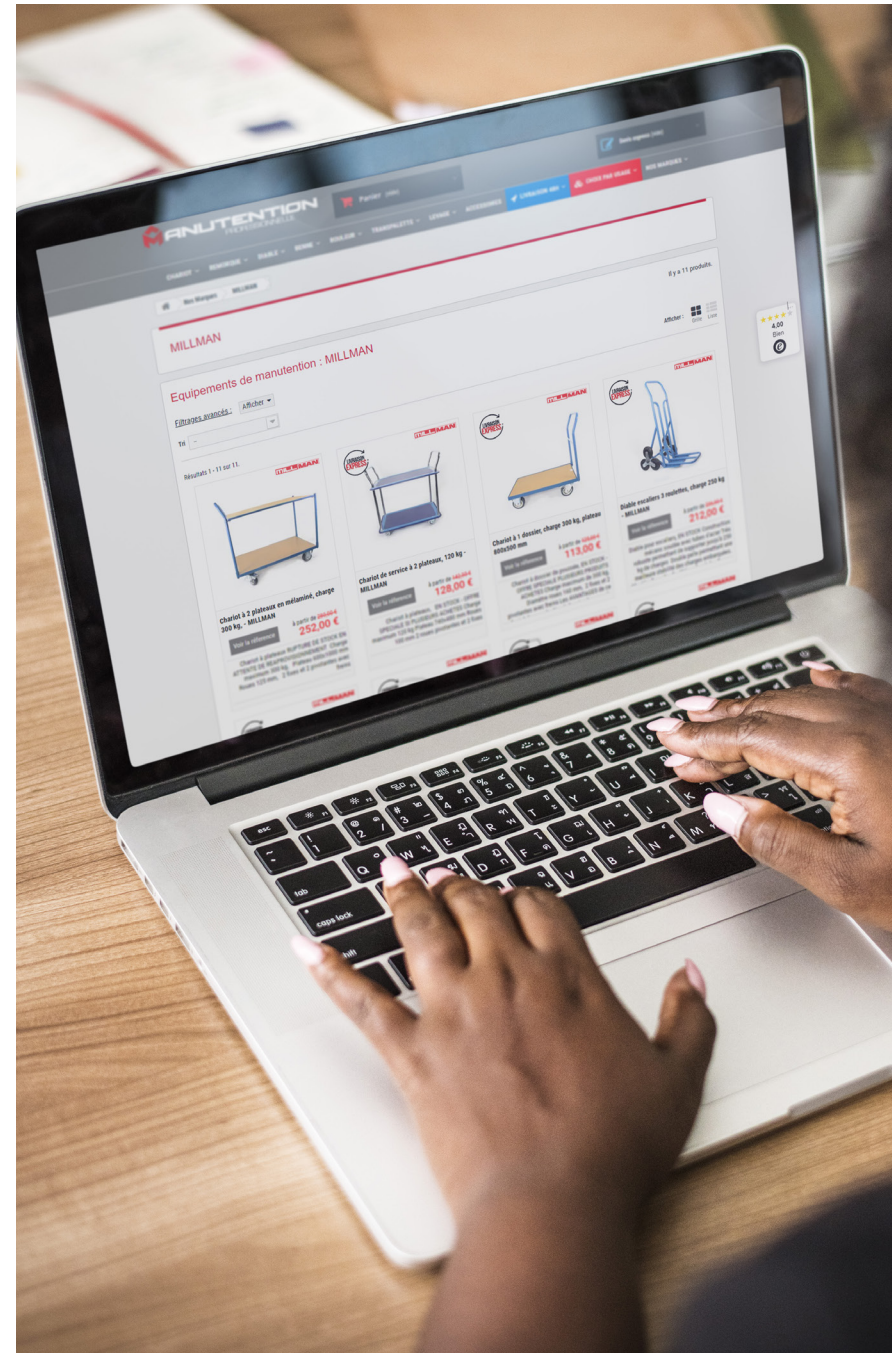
MANUTENTION PROFESSIONNELLE

Panier (vide)

LIVRAISON 48H

CHOIX PAR USAGE

NOS MARQUES

CHARIOT · ROLL · DIABLE · BENNE · ROULEUR · TRANSPALETTE · LEVAGE · ACCESSOIRES

Nos Marques · MILLMAN

Il y a 11 produits.

Afficher : Grille Liste

MILLMAN

Equipements de manutention : MILLMAN

Filtrages avancés : Afficher

Tri --

Résultats 1 - 11 sur 11.

MILLMAN

Chariot à 2 plateaux en mélaminé, charge 300 kg. - MILLMAN

à partir de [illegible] 252,00 €

Voir la référence

Chariot à plateaux RUPTURE DE STOCK EN ATTENTE DE RÉAPPROVISIONNEMENT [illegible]

MILLMAN

Chariot de service à 2 plateaux, 120 kg - MILLMAN

à partir de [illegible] 128,00 €

Voir la référence

Chariot à plateaux. EN STOCK - OFFRE SPÉCIALE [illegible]

MILLMAN

Chariot à 1 dossier, charge 300 kg, plateau 800x500 mm

à partir de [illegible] 113,00 €

Voir la référence

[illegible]

MILLMAN

Diable escaliers 3 roulettes, charge 250 kg - MILLMAN

à partir de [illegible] 212,00 €

Voir la référence

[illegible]

4,00 Bien